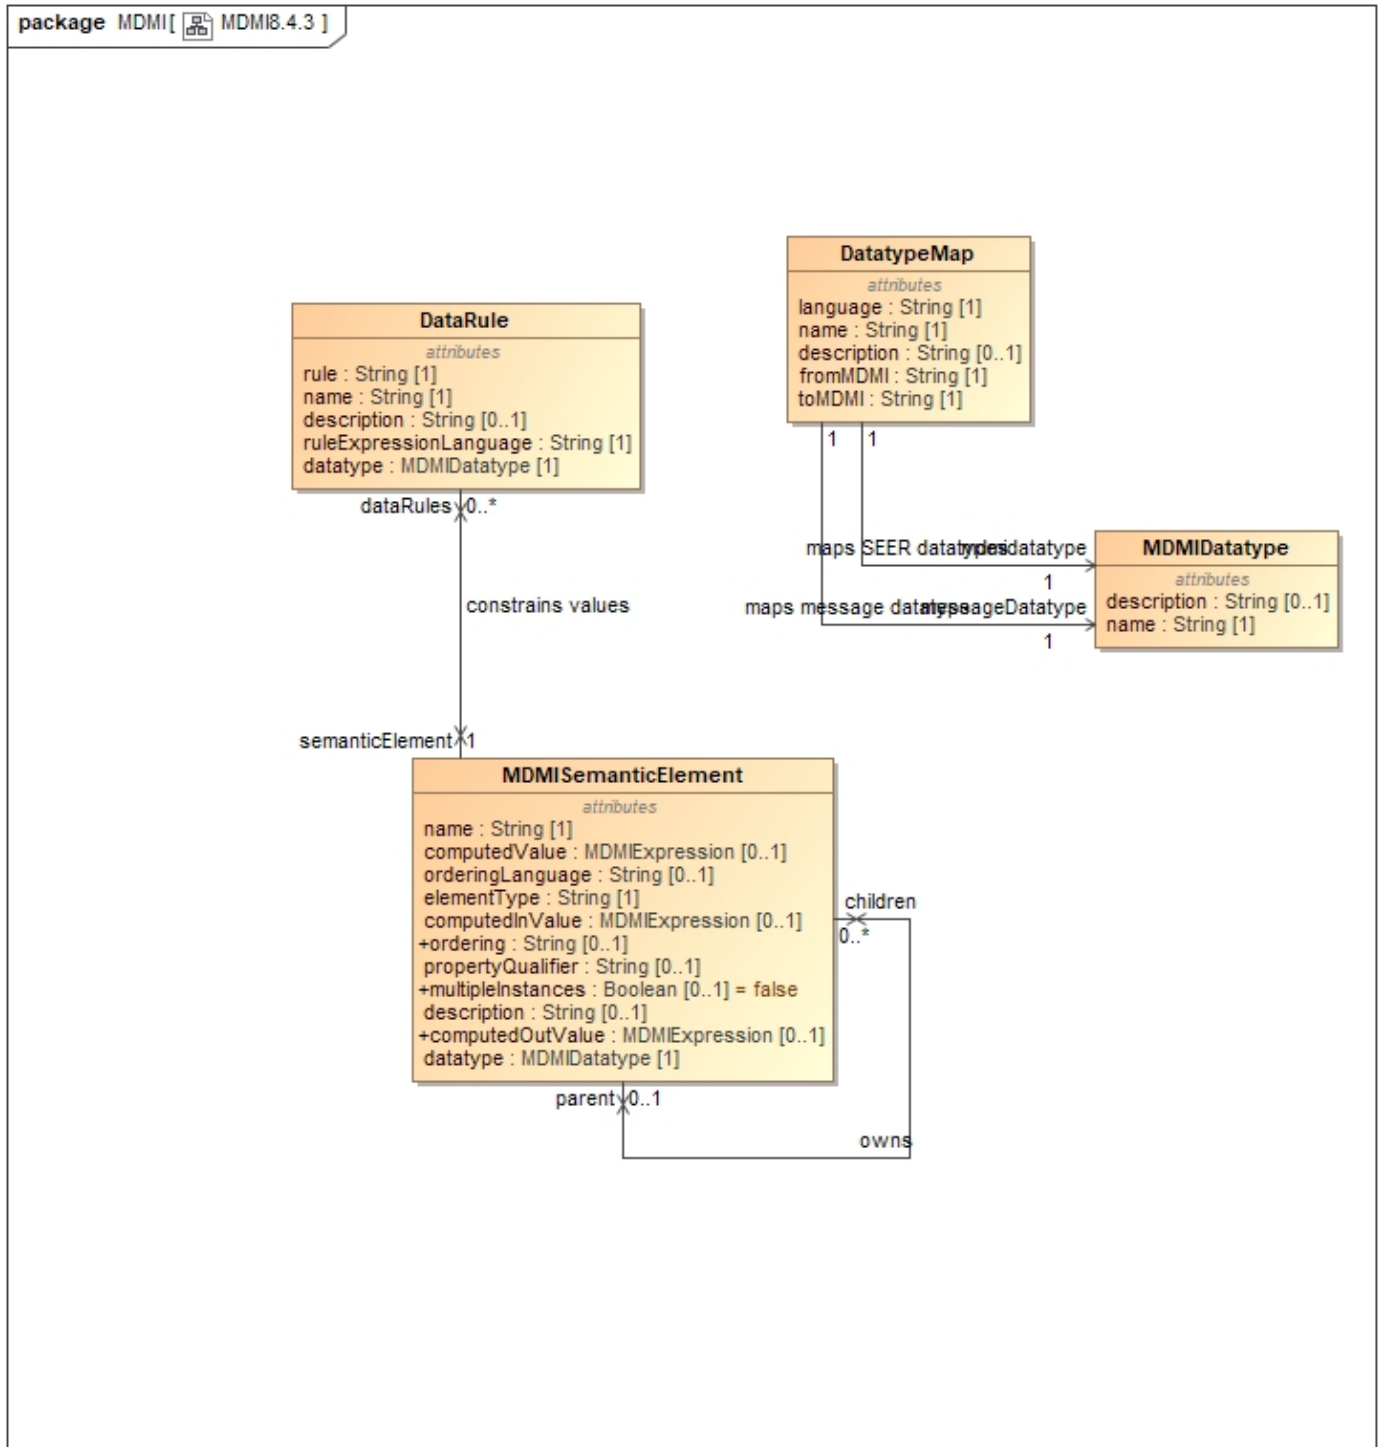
package MDMI[ MDMI8.4.3 ]

DatatypeMap
attributes
language : String [1]
name : String [1]
description : String [0..1]
fromMDMI : String [1]
toMDMI : String [1]

DataRule
attributes
rule : String [1]
name : String [1]
description : String [0..1]
ruleExpressionLanguage : String [1]
datatype : MDMIDatatype [1]

1 1

dataRules 0..*

maps SEER datatypes mdmidatatype

MDMIDatatype
attributes
description : String [0..1]
name : String [1]

1

constrains values

maps message datatypes messageDatatype

1

semanticElement 1

MDMISemanticElement
attributes
name : String [1]
computedValue : MDMIExpression [0..1]
orderingLanguage : String [0..1]
elementType : String [1]
computedInValue : MDMIExpression [0..1]
+ordering : String [0..1]
propertyQualifier : String [0..1]
+multipleInstances : Boolean [0..1] = false
description : String [0..1]
+computedOutValue : MDMIExpression [0..1]
datatype : MDMIDatatype [1]

children
0..*

parent 0..1

owns